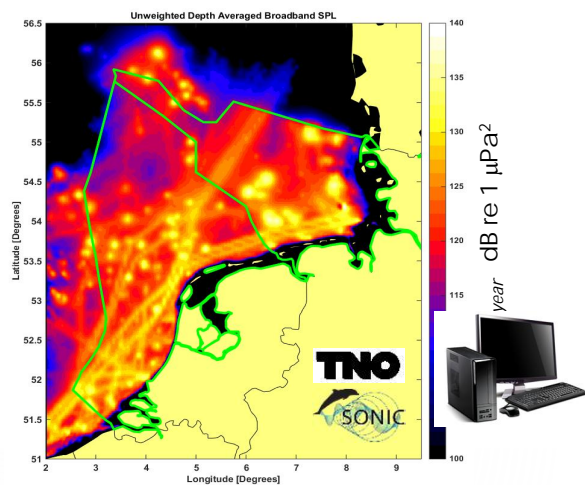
Unweighted Depth Averaged Broadband SPL

56.5
56
55.5
55
54.5
54
53.5
53
52.5
52
51.5
51

Latitude [Degrees]

2
3
4
5
6
7
8
9

Longitude [Degrees]

140
135
130
125
120
115
110
105
100

dB re 1 μPa$^2$

year

TNO

SONIC